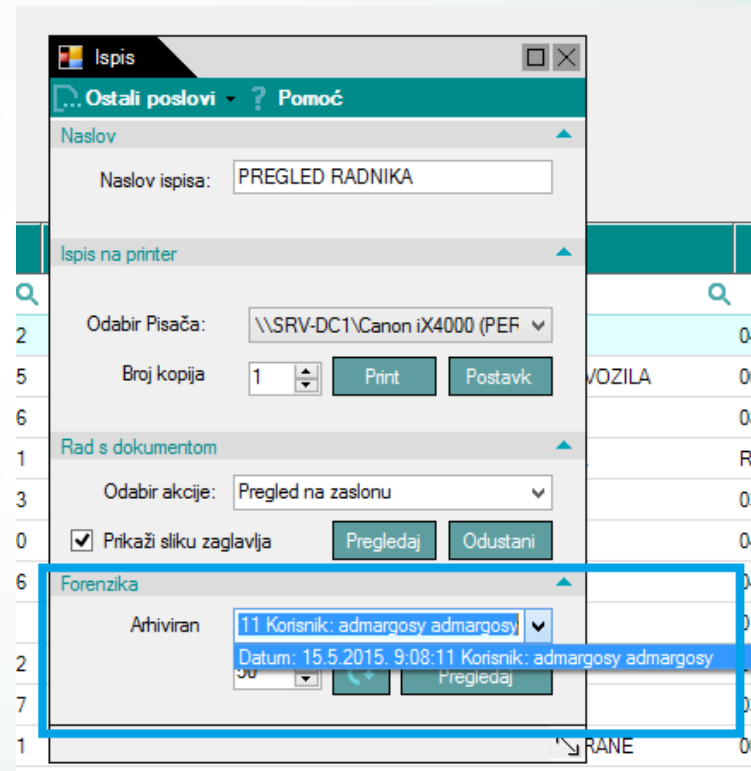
Ispis

Ostali poslovi ? Pomoć

Naslov

Naslov ispisa: PREGLED RADNIKA

Ispis na printer

Odabir Pisača: \\SRV-DC1\Canon iX4000 (PEF

Broj kopija 1 Print Postavk

Rad s dokumentom

Odabir akcije: Pregled na zaslonu

Prikaži sliku zaglavlja Pregledaj Odustani

Forenzika

Arhiviran 11 Korisnik: admargosy admargosy

Datum: 15.5.2015. 9:08:11 Korisnik: admargosy admargosy

50 Pregledaj

2
5
6
1
3
0
6

2
7
1

VOZILA
RANE

04
00
03
R
03
04
04
0
0
0
0
0